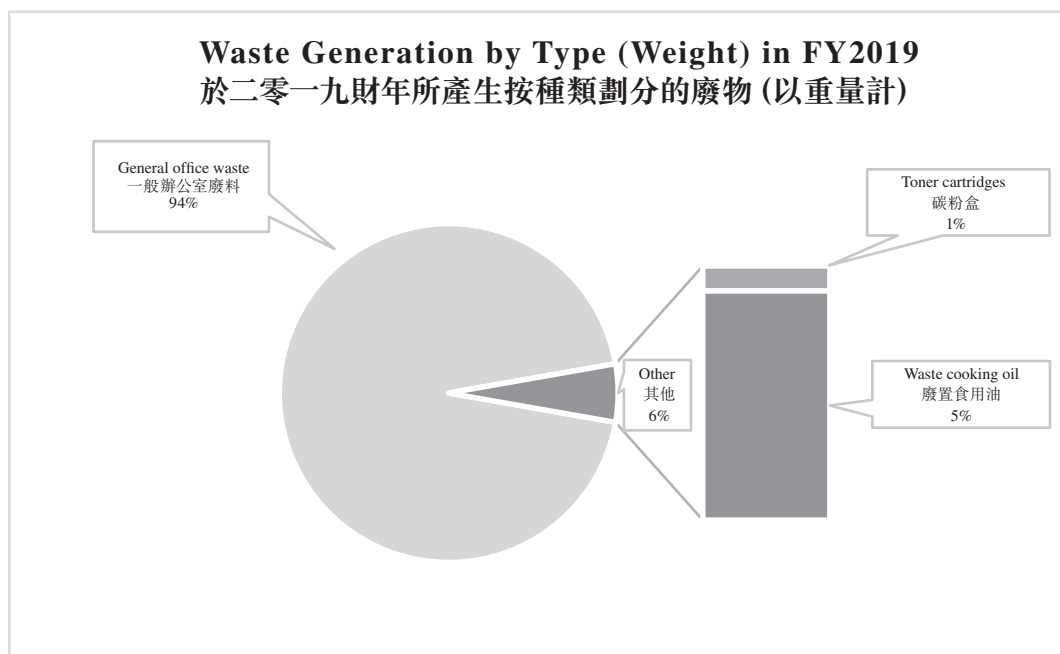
Waste Generation by Type (Weight) in FY2019
於二零一九財年所產生按種類劃分的廢物(以重量計)

General office waste
一般辦公室廢料
94%

Toner cartridges
碳粉盒
1%

Other
其他
6%

Waste cooking oil
廢置食用油
5%